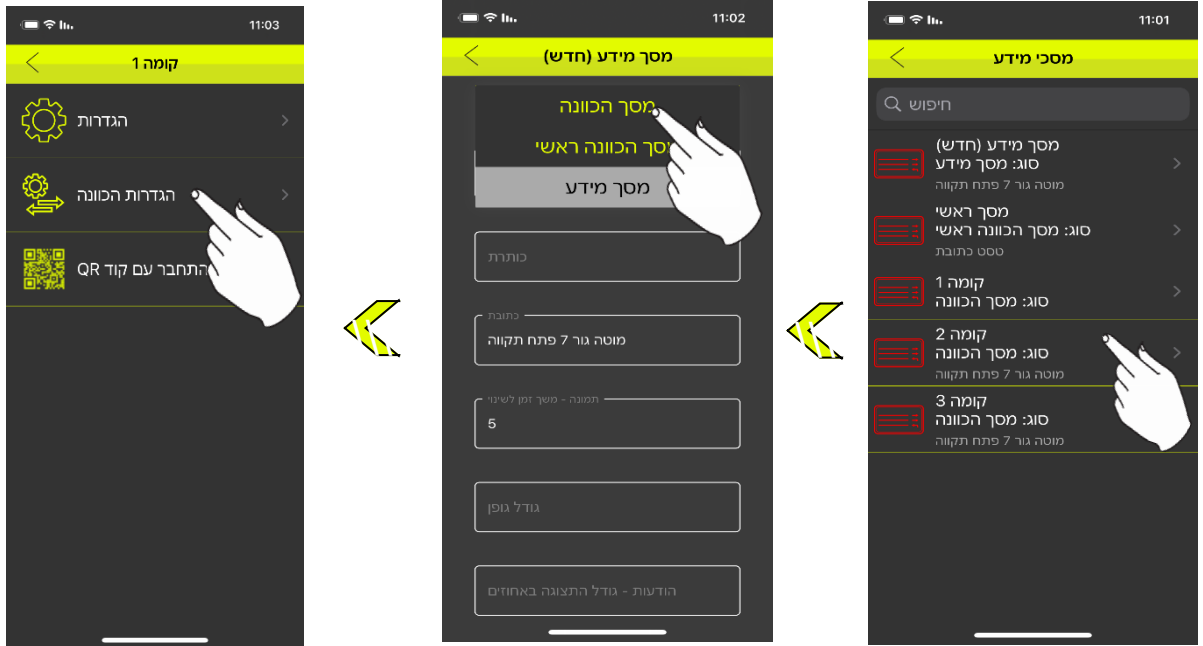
11:03

קומה 1

הגדרות

הגדרות הכוונה

התחבר עם קוד QR

11:02

מסך מידע (חדש)

מסך הכוונה

מסך הכוונה ראשי

מסך מידע

כותרת

כתובת

מוטה גור 7 פתח תקווה

תמונה - משך זמן לשינוי

5

גודל גופן

הודעות - גודל התצוגה באחוזים

11:01

מסכי מידע

חיפוש

מסך מידע (חדש)
סוג: מסך מידע
מוטה גור 7 פתח תקווה

מסך ראשי
סוג: מסך הכוונה ראשי
טסט כתובת

קומה 1
סוג: מסך הכוונה

קומה 2
סוג: מסך הכוונה
מוטה גור 7 פתח תקווה

קומה 3
סוג: מסך הכוונה
מוטה גור 7 פתח תקווה